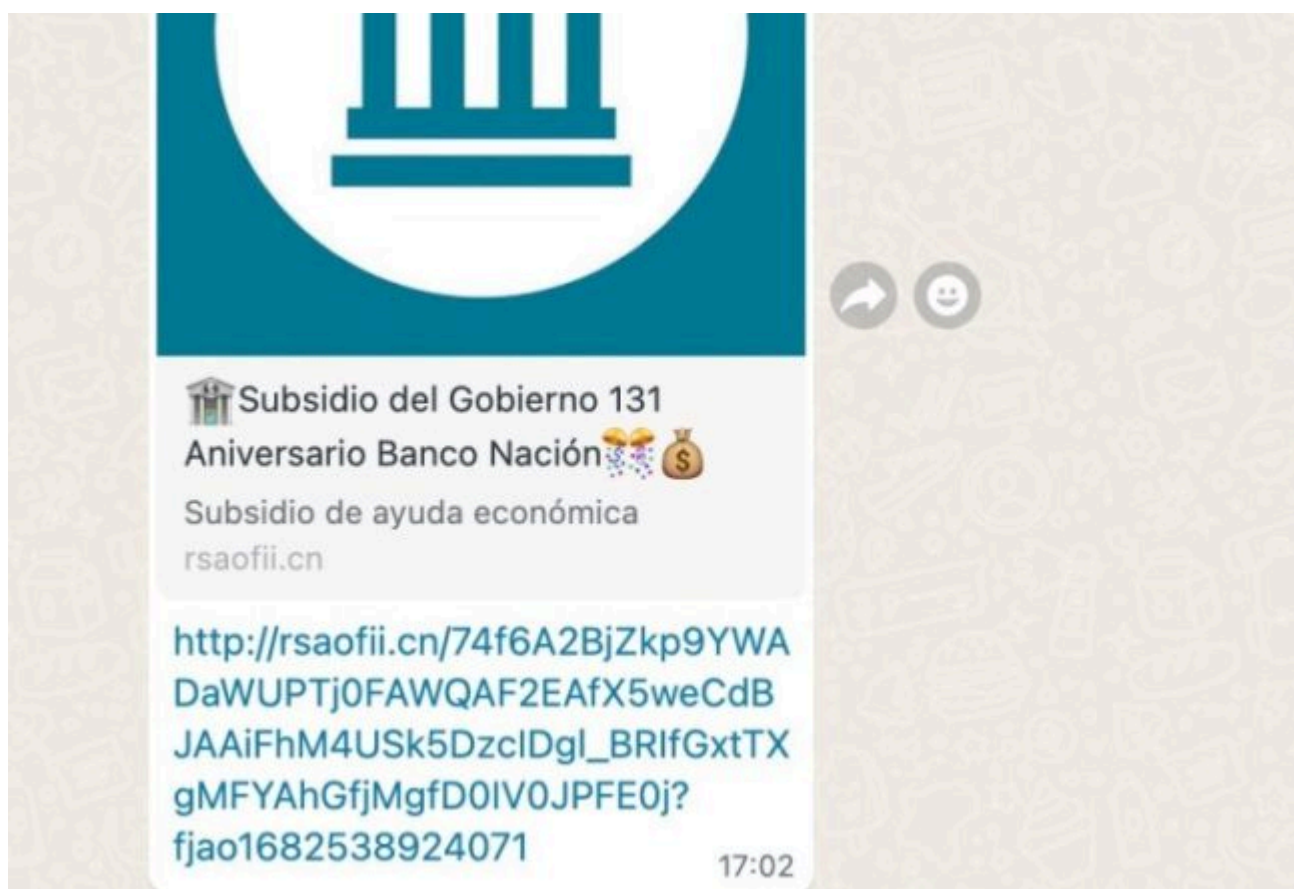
🏛️Subsidio del Gobierno 131 Aniversario Banco Nación🎊💰

Subsidio de ayuda económica

rsaofii.cn

http://rsaofii.cn/74f6A2BjZkp9YWADaWUPTj0FAWQAF2EAfX5weCdBJAAiFhM4USk5DzclDgl_BRIfGxtTXgMFYAhGfjMgfD0IV0JPFE0j?fjao1682538924071

17:02